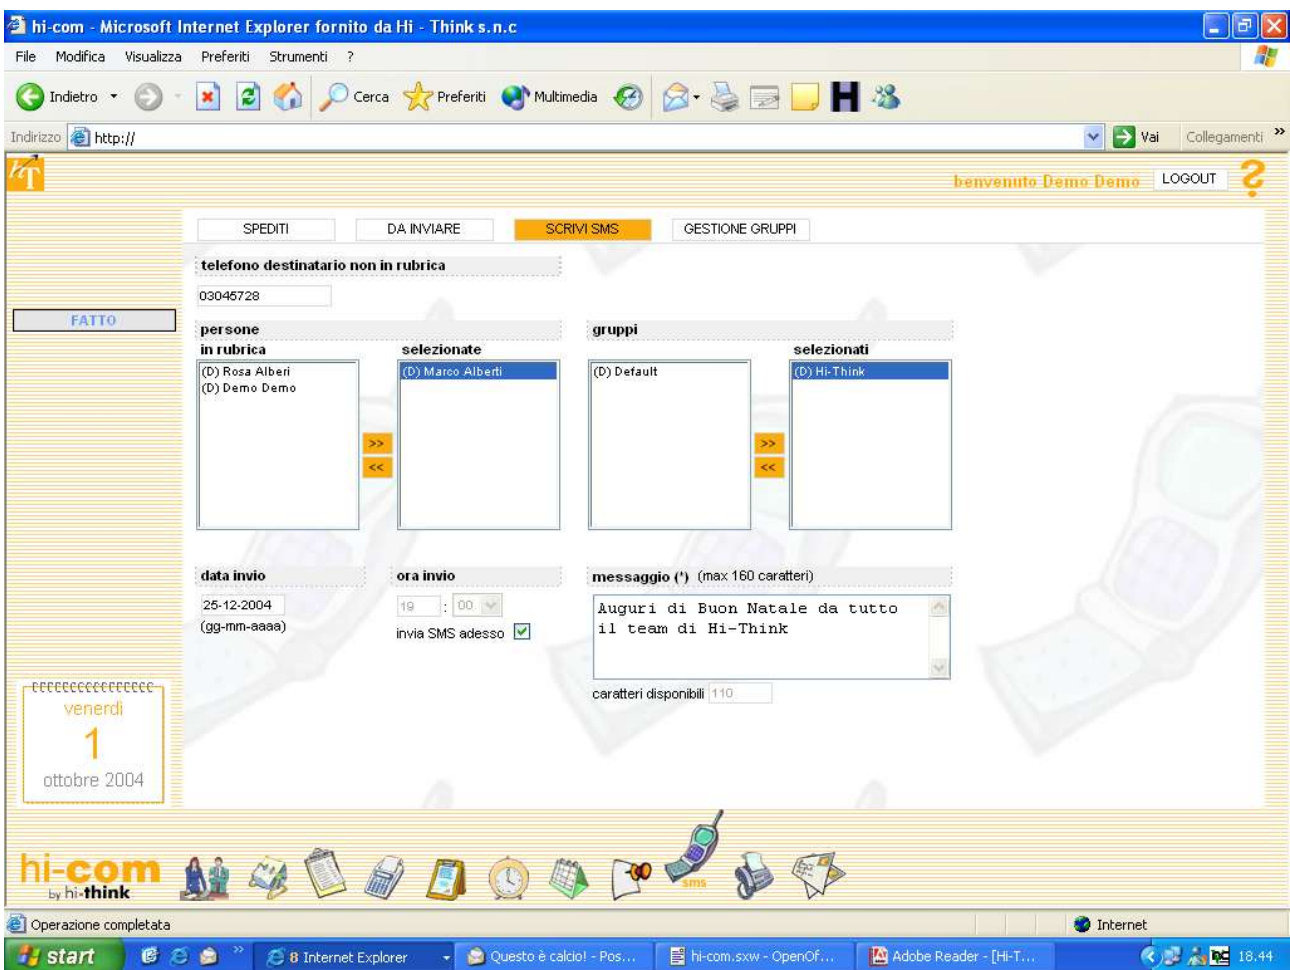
hi-com - Microsoft Internet Explorer fornito da Hi - Think s.n.c

File Modifica Visualizza Preferiti Strumenti ?

Indietro Cerca Preferiti Multimedia

Indirizzo http://

Vai Collegamenti

benvenuto Demo Demo LOGOUT

SPEDITI DA INVIARE SCRIVI SMS GESTIONE GRUPPI

telefono destinatario non in rubrica

03045728

FATTO

persone
in rubrica
(D) Rosa Alberi
(D) Demo Demo

selezionate
(D) Marco Alberti

>>
<<

gruppi
(D) Default

selezionati
(D) Hi-Think

>>
<<

data invio
25-12-2004
(gg-mm-aaaa)

ora invio
19 : 00
invia SMS adesso

messaggio (*) (max 160 caratteri)
Auguri di Buon Natale da tutto il team di Hi-Think

caratteri disponibili 110

venerdi
1
ottobre 2004

hi-com by hi-think

sms

Operazione completata

Internet

start

8 Internet Explorer

Questo è calcio! - Pos...

hi-com.sxw - OpenOf...

Adobe Reader - [Hi-T...

18.44